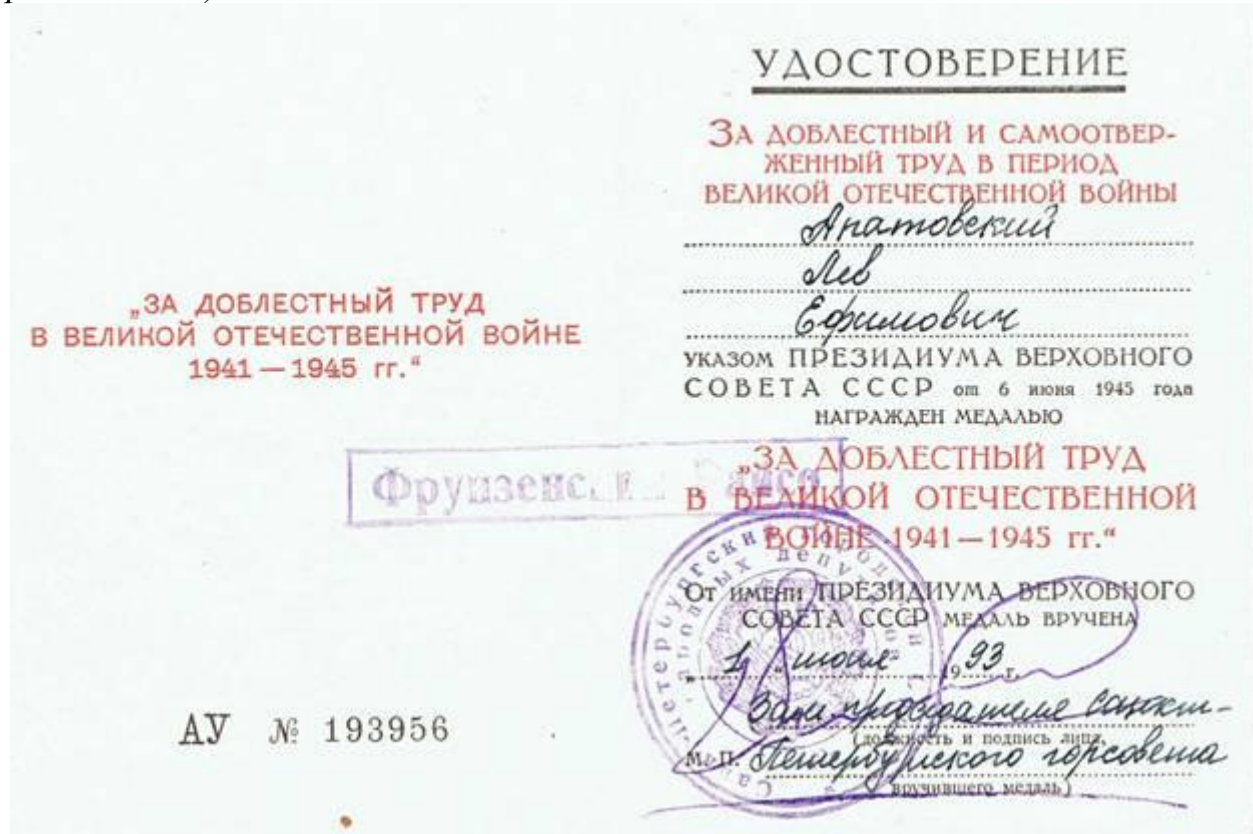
„ЗА ДОБЛЕСТНЫЙ ТРУД В ВЕЛИКОЙ ОТЕЧЕСТВЕННОЙ ВОЙНЕ 1941 — 1945 гг."

Фрунзенс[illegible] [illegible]

АУ № 193956

УДОСТОВЕРЕНИЕ

За доблестный и самоотверженный труд в период Великой Отечественной войны

Аратовский

Лев

Ефимович

указом ПРЕЗИДИУМА ВЕРХОВНОГО СОВЕТА СССР от 6 июня 1945 года награжден медалью

„ЗА ДОБЛЕСТНЫЙ ТРУД В ВЕЛИКОЙ ОТЕЧЕСТВЕННОЙ ВОЙНЕ 1941 — 1945 гг."

От имени ПРЕЗИДИУМА ВЕРХОВНОГО СОВЕТА СССР медаль вручена

„1" июня 1993 г.

Зам. председателя Санкт-

(должность и подпись лица,

М. П. Петербургского горсовета

вручившего медаль)

Санкт-Петербургский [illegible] народных депутатов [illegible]